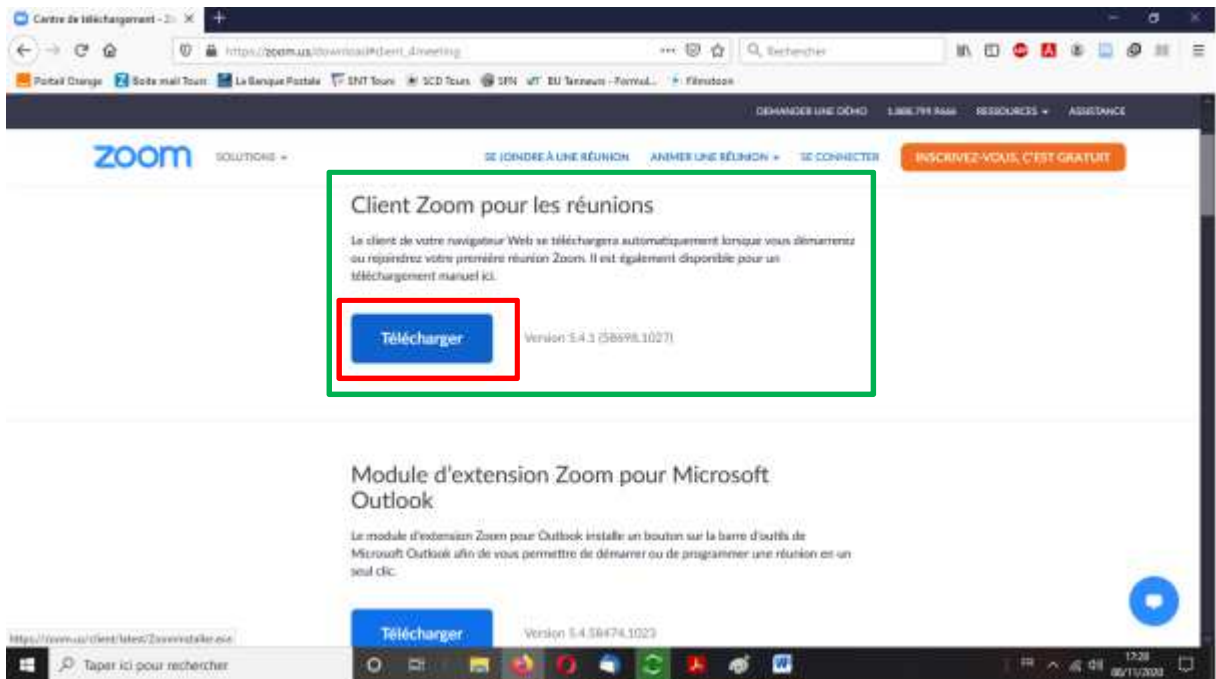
Centre de téléchargement - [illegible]

https://zoom.us/download#client_4meeting

Rechercher

Portail Orange | Boite mail Tours | La Banque Postale | ENT Tours | SCD Tours | SFN | BU Tanneurs - Formul... | Filmotoon

DEMANDER UNE DÉMO | 1.888.799.9666 | RESSOURCES | ASSISTANCE

zoom SOLUTIONS

SE JOINDRE À UNE RÉUNION | ANIMER UNE RÉUNION | SE CONNECTER | INSCRIVEZ-VOUS, C'EST GRATUIT

Client Zoom pour les réunions

Le client de votre navigateur Web se téléchargera automatiquement lorsque vous démarrerez ou rejoindrez votre première réunion Zoom. Il est également disponible pour un téléchargement manuel ici.

Télécharger

Version 5.4.3 (58698.1027)

Module d'extension Zoom pour Microsoft Outlook

Le module d'extension Zoom pour Outlook installe un bouton sur la barre d'outils de Microsoft Outlook afin de vous permettre de démarrer ou de programmer une réunion en un seul clic.

Télécharger

Version 5.4.58474.1023

https://zoom.us/client/latest/ZoomInstaller.exe

Taper ici pour rechercher

FR

17:20
08/11/2020